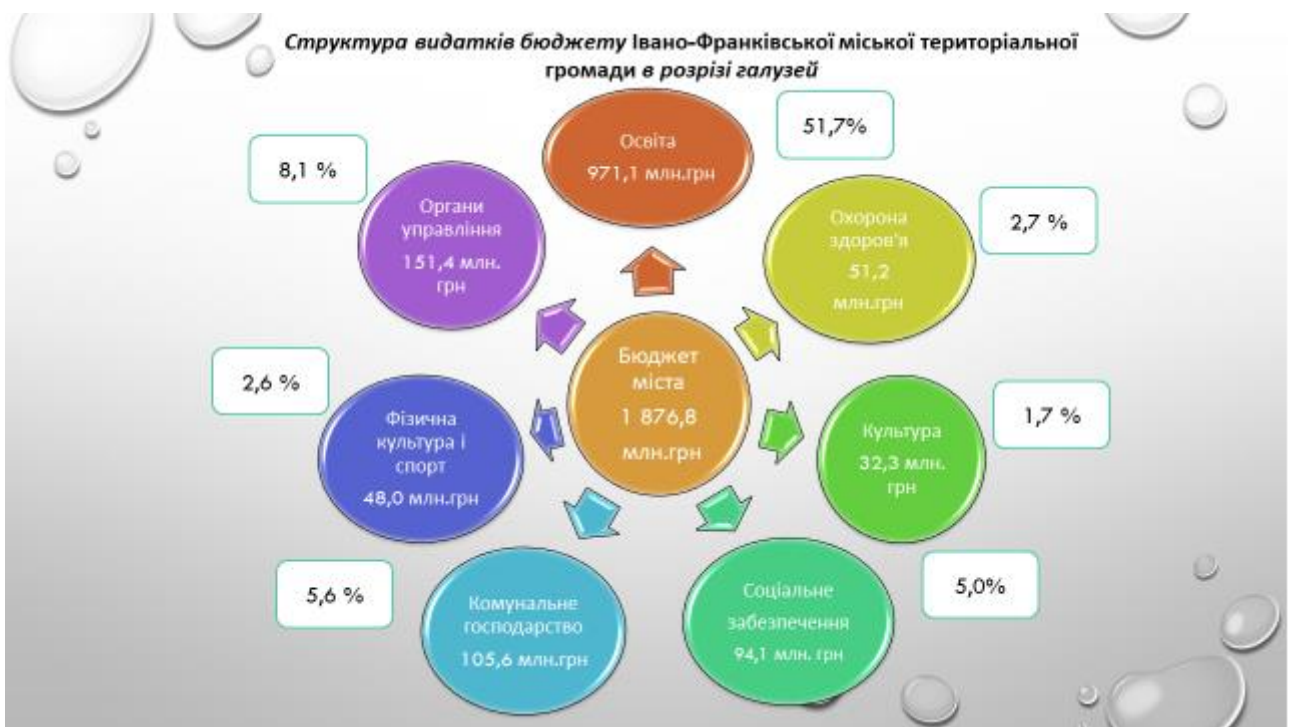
*Структура видатків бюджету* Івано-Франківської міської територіальної громади *в розрізі галузей*

Освіта
971,1 млн.грн

51,7%

8,1 %

Органи управління
151,4 млн. грн

Охорона здоров'я
51,2 млн.грн

2,7 %

Бюджет міста
1 876,8 млн.грн

2,6 %

Фізична культура і спорт
48,0 млн.грн

Культура
32,3 млн. грн

1,7 %

5,6 %

Комунальне господарство
105,6 млн.грн

Соціальне забезпечення
94,1 млн. грн

5,0%